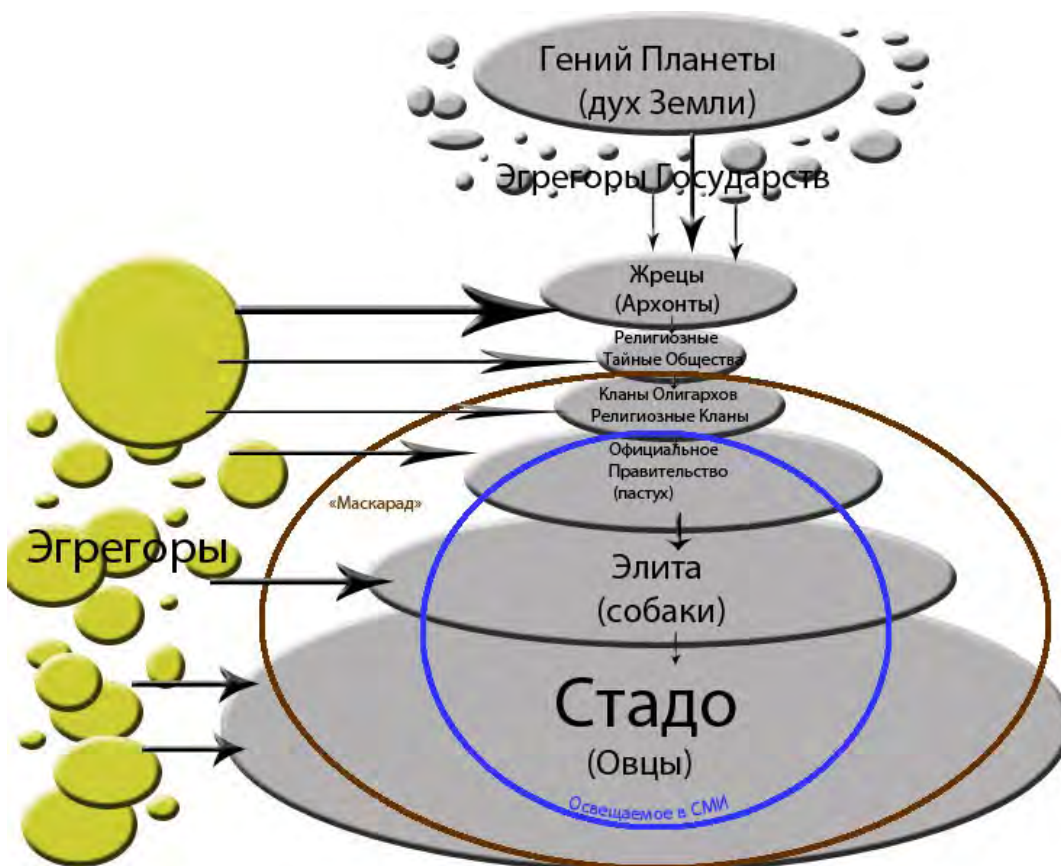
Гений Планеты
(дух Земли)

Эгрегоры Государств

Жрецы
(Архонты)

Религиозные
Тайные Общества

Кланы Олигархов
Религиозные Кланы

Официальное
Правительство
(пастух)

«Маскарад»

Эгрегоры

Элита
(собаки)

Стадо
(Овцы)

Освещаемое в СМИ